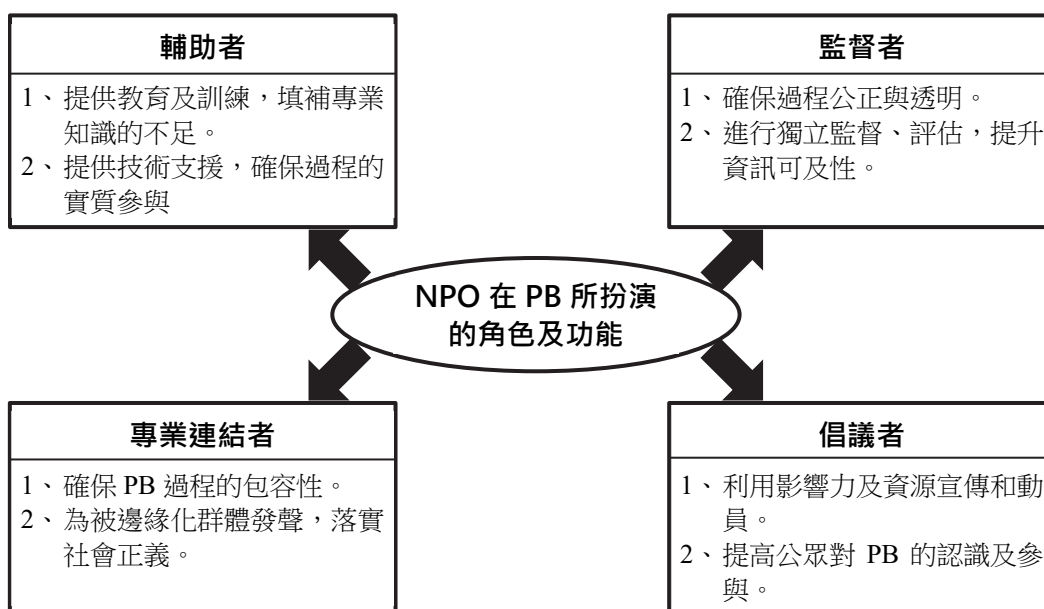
輔助者

1、提供教育及訓練，填補專業知識的不足。
2、提供技術支援，確保過程的實質參與

監督者

1、確保過程公正與透明。
2、進行獨立監督、評估，提升資訊可及性。

NPO 在 PB 所扮演的角色及功能

專業連結者

1、確保 PB 過程的包容性。
2、為被邊緣化群體發聲，落實社會正義。

倡議者

1、利用影響力及資源宣傳和動員。
2、提高公眾對 PB 的認識及參與。